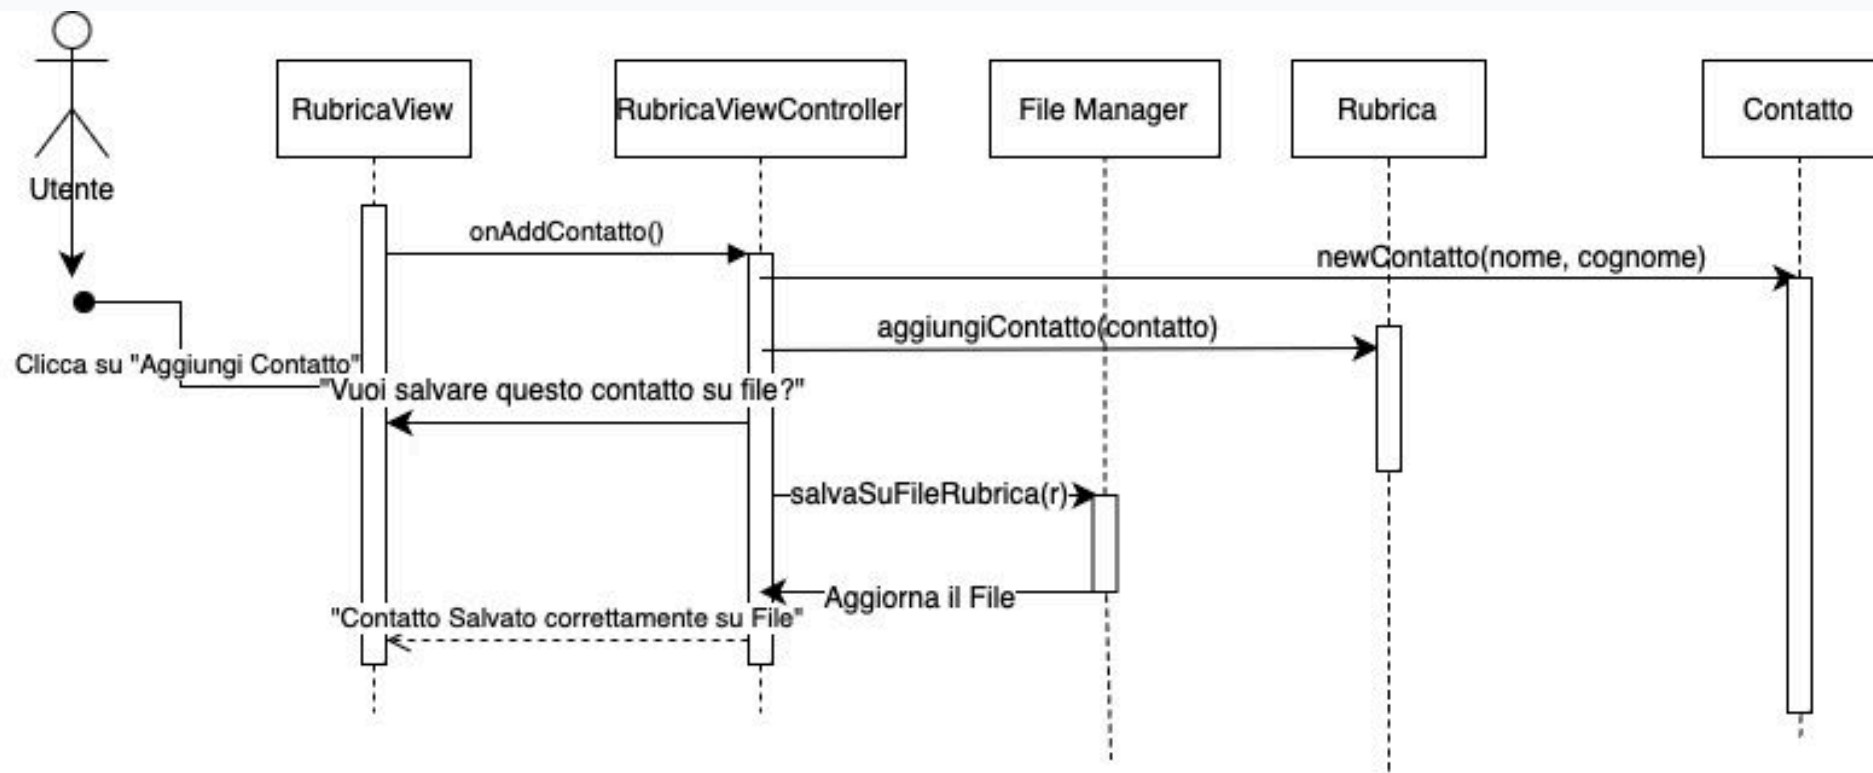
Utente

RubricaView

RubricaViewController

File Manager

Rubrica

Contatto

onAddContatto()

newContatto(nome, cognome)

aggiungiContatto(contatto)

Clicca su "Aggiungi Contatto"

"Vuoi salvare questo contatto su file?"

salvaSuFileRubrica(r)

Aggiorna il File

"Contatto Salvato correttamente su File"